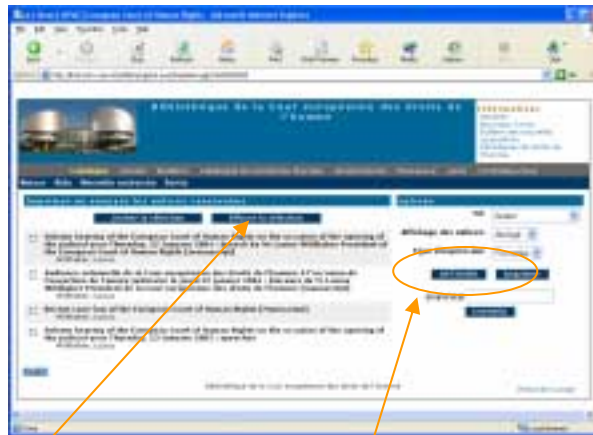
Bibliothèque de la Cour européenne des Droits de l'Homme

Affichage des notices

Solemn hearing of the European Court of Human Rights on the occasion of the opening of the judicial year

Audience solennelle de la Cour européenne des droits de l'homme

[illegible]